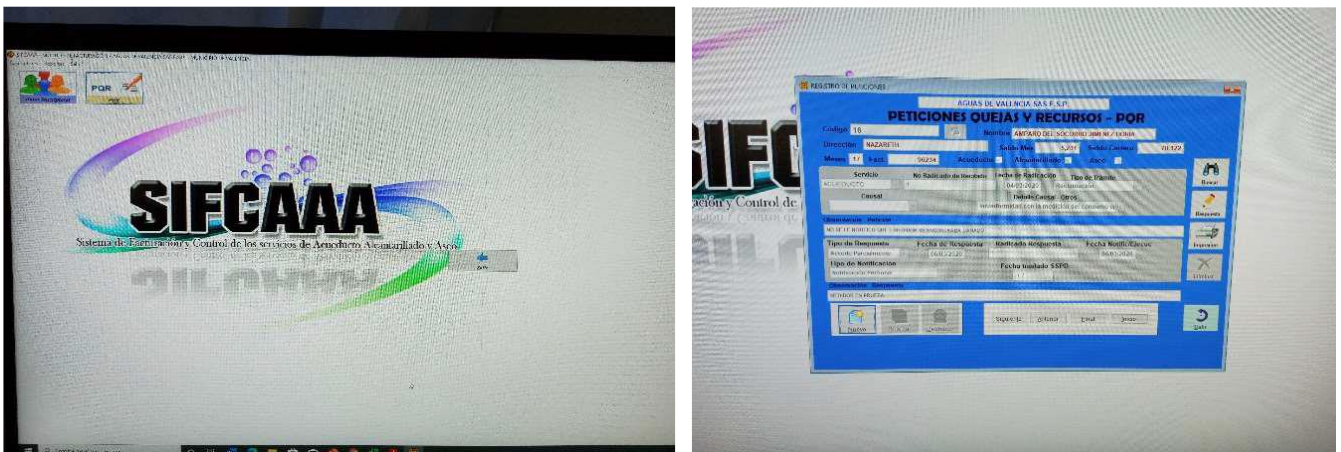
PQR

SIFCAAA

Sistema de Facturación y Control de los servicios de Acueducto Alcantarillado y Aseo

Salir

REGISTRO DE PETICIONES

AGUAS DE VALENCIA S.A.S. E.S.P.

PETICIONES QUEJAS Y RECURSOS - PQR

Codigo 18

Nombre AMPARO DEL SOCORRO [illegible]

Direccion NAZARETH

Saldo Mes 5,201

Saldo Cartera 70,122

Meses 17

Acueducto

Alcantarillado

Aseo

Servicio

No Radicado de Recibido

Fecha de Radicacion

Tipo de Tramite

ACUEDUCTO

04/02/2020

Reclamacion

Causal

Detalle Causal Otros

Inconformidad con la medicion del consumo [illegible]

Observacion Peticion

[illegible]

Tipo de Respuesta

Fecha de Respuesta

Radicado Respuesta

Fecha Notific/Ejecuc

Accede Parcialmente

06/02/2020

06/02/2020

Tipo de Notificacion

Fecha traslado SSPD

Notificacion Personal

Observacion Respuesta

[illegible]

Nuevo

Buscar

Respuesta

Imprimir

Eliminar

Siguiente

Anterior

Final

Inicio

Salir